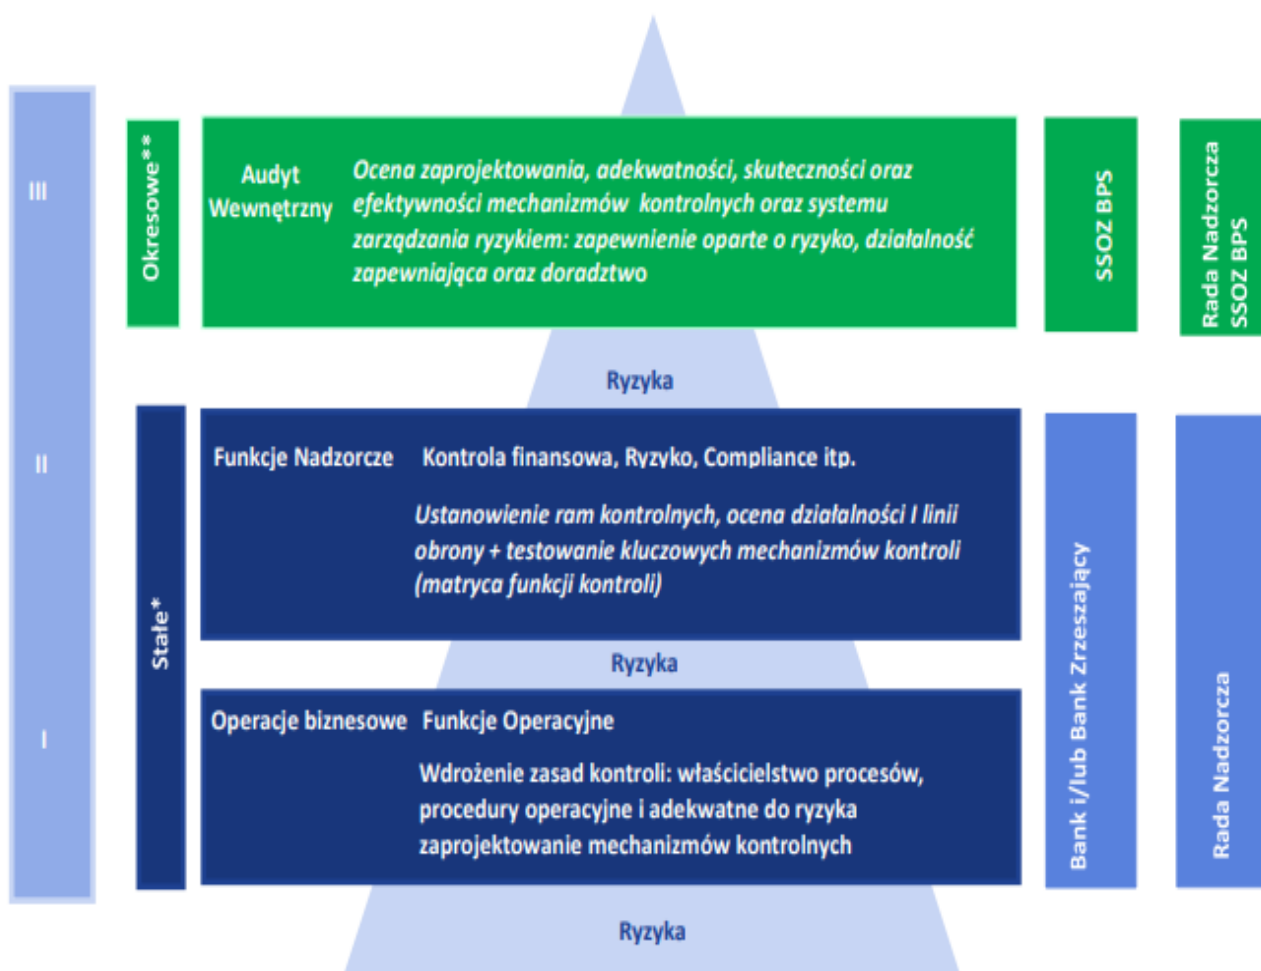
III

Okresowe**

Audyt Wewnętrzny

Ocena zaprojektowania, adekwatności, skuteczności oraz efektywności mechanizmów kontrolnych oraz systemu zarządzania ryzykiem: zapewnienie oparte o ryzyko, działalność zapewniająca oraz doradztwo

SSOZ BPS

Rada Nadzorcza SSOZ BPS

Ryzyka

II

Funkcje Nadzorcze

Kontrola finansowa, Ryzyko, Compliance itp.

Ustanowienie ram kontrolnych, ocena działalności I linii obrony + testowanie kluczowych mechanizmów kontroli (matryca funkcji kontroli)

Stałe*

Ryzyka

I

Operacje biznesowe

Funkcje Operacyjne

Wdrożenie zasad kontroli: właścicielstwo procesów, procedury operacyjne i adekwatne do ryzyka zaprojektowanie mechanizmów kontrolnych

Bank i/lub Bank Zrzeszający

Rada Nadzorcza

Ryzyka